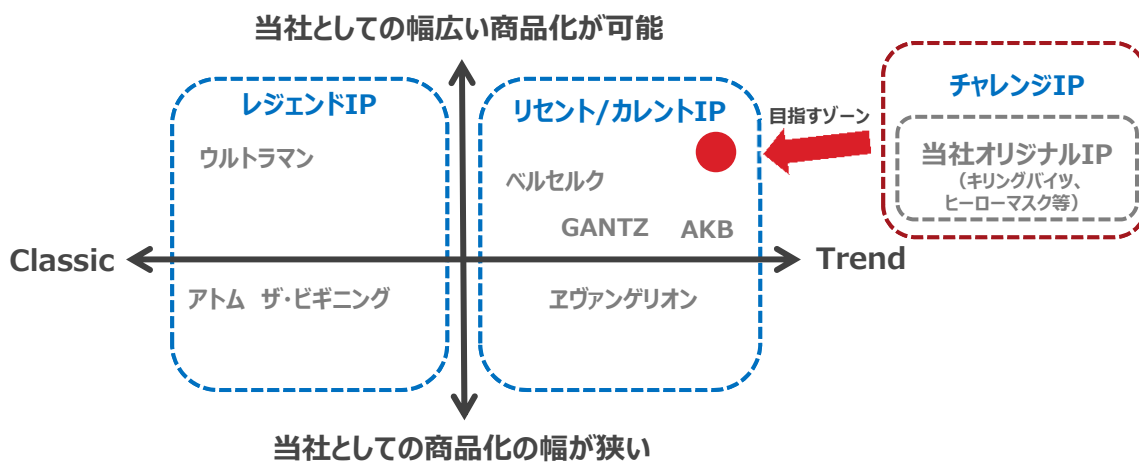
当社としての幅広い商品化が可能

レジェンドIP

ウルトラマン

アトム　ザ・ビギニング

リセント/カレントIP

ベルセルク

GANTZ　AKB

ヱヴァンゲリオン

目指すゾーン

チャレンジIP

当社オリジナルIP
（キリングバイツ、ヒーローマスク等）

Classic

Trend

当社としての商品化の幅が狭い